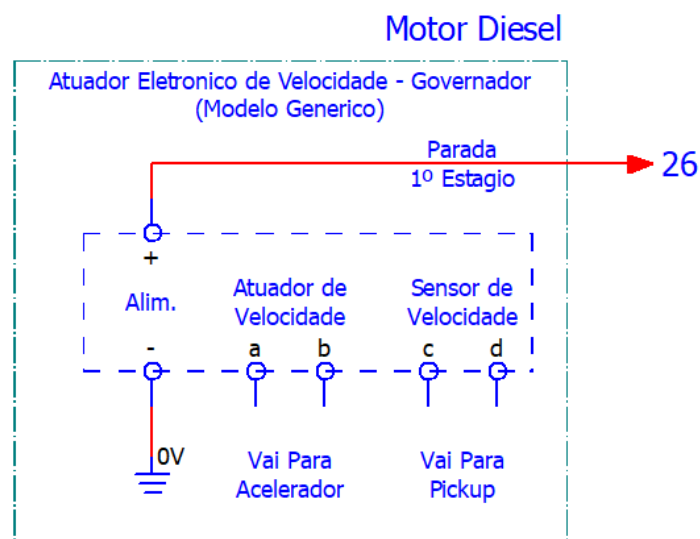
Motor Diesel

Atuador Eletronico de Velocidade - Governador
(Modelo Generico)

Parada
1º Estagio

26

+

Alim.

Atuador de Velocidade

Sensor de Velocidade

-

a

b

c

d

0V

Vai Para Acelerador

Vai Para Pickup